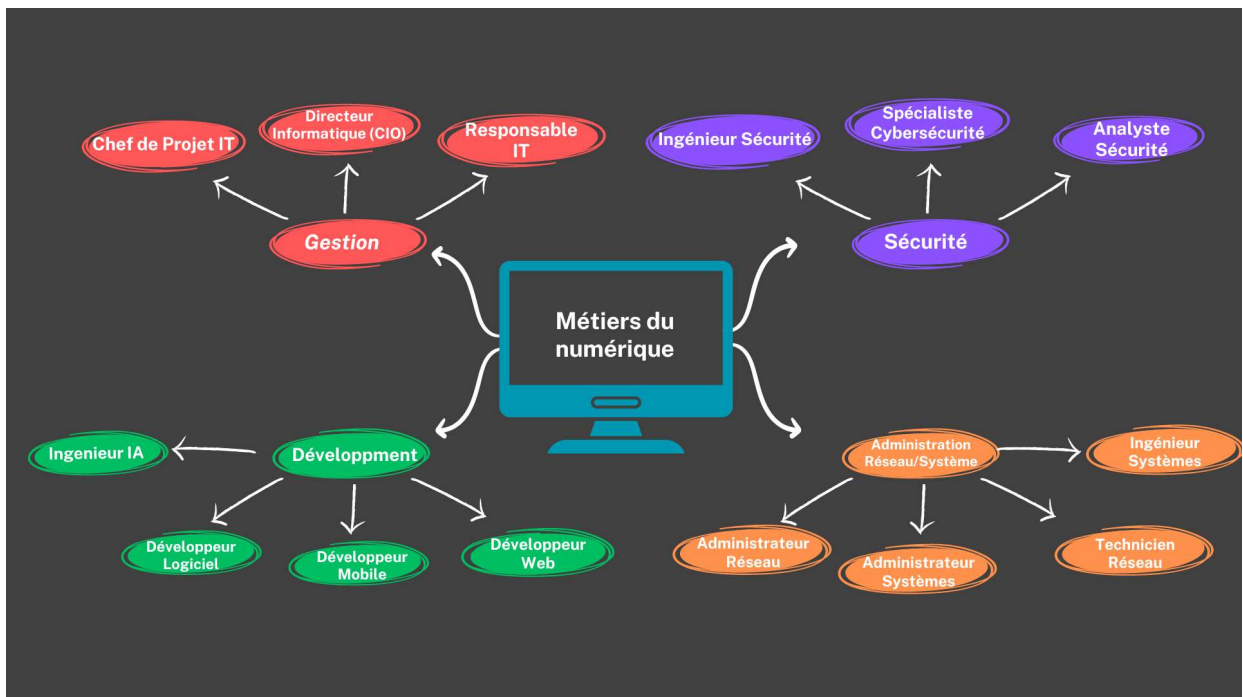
Chef de Projet IT

Directeur Informatique (CIO)

Responsable IT

Gestion

Ingénieur Sécurité

Spécialiste Cybersécurité

Analyste Sécurité

Sécurité

Métiers du numérique

Ingenieur IA

Développment

Développeur Logiciel

Développeur Mobile

Développeur Web

Administration Réseau/Système

Ingénieur Systèmes

Administrateur Réseau

Administrateur Systèmes

Technicien Réseau